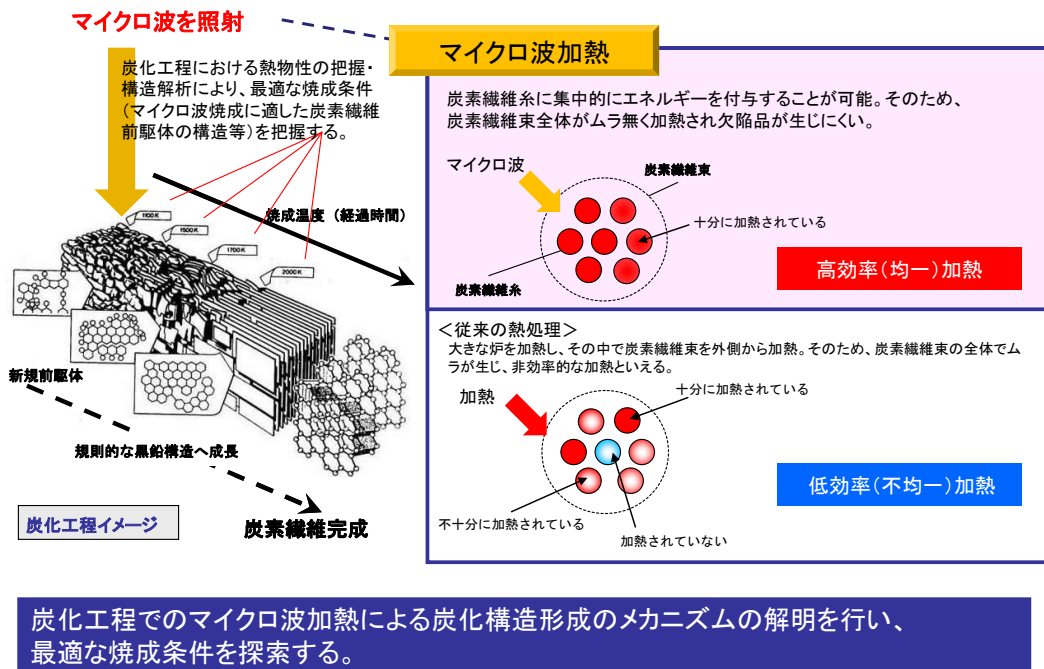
マイクロ波を照射

炭化工程における熱物性の把握・構造解析により、最適な焼成条件(マイクロ波焼成に適した炭素繊維前駆体の構造等)を把握する。

1100K
1500K
1700K
2000K

焼成温度（経過時間）

新規前駆体

規則的な黒鉛構造へ成長

炭化工程イメージ

炭素繊維完成

マイクロ波加熱

炭素繊維糸に集中的にエネルギーを付与することが可能。そのため、炭素繊維束全体がムラ無く加熱され欠陥品が生じにくい。

マイクロ波

炭素繊維束

十分に加熱されている

炭素繊維糸

高効率(均一)加熱

＜従来の熱処理＞
大きな炉を加熱し、その中で炭素繊維束を外側から加熱。そのため、炭素繊維束の全体でムラが生じ、非効率的な加熱といえる。

加熱

十分に加熱されている

不十分に加熱されている

加熱されていない

低効率(不均一)加熱

炭化工程でのマイクロ波加熱による炭化構造形成のメカニズムの解明を行い、最適な焼成条件を探索する。